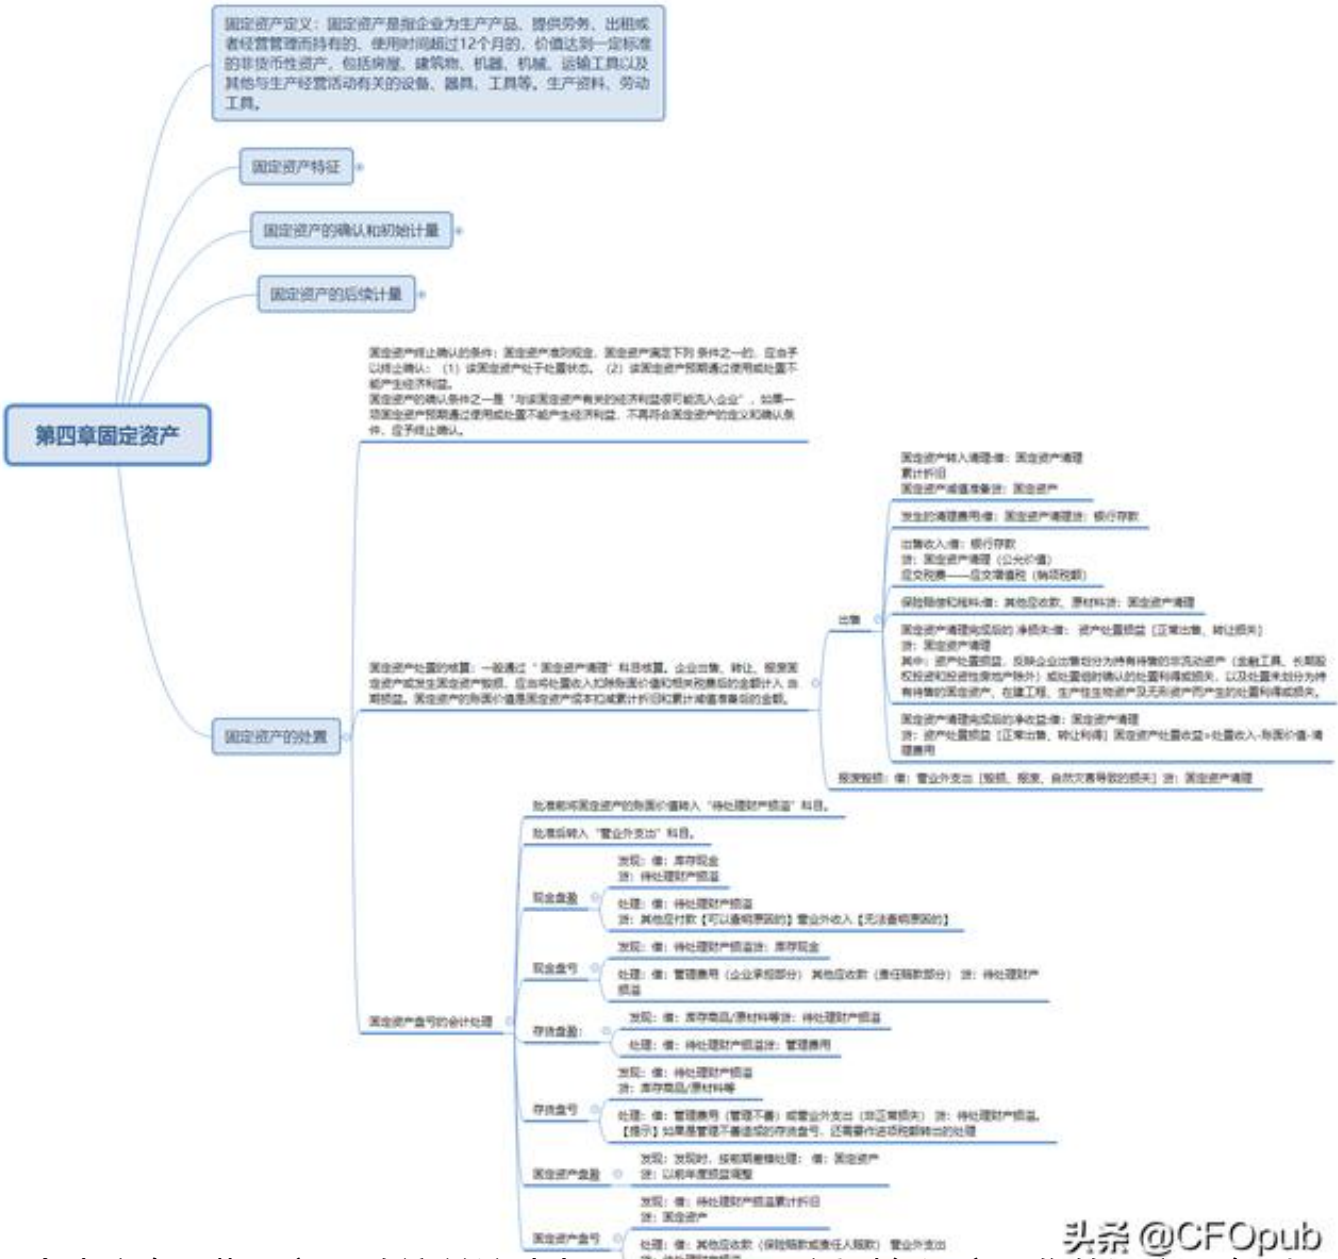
固定资产定义：固定资产是指企业为生产产品、提供劳务、出租或者经营管理而持有的、使用时间超过12个月的，价值达到一定标准的非货币性资产，包括房屋、建筑物、机器、机械、运输工具以及其他与生产经营活动有关的设备、器具、工具等。生产资料、劳动工具。

固定资产特征

固定资产的确认和初始计量

固定资产的后续计量

第四章固定资产

固定资产终止确认的条件：固定资产满足下列条件之一的，应当予以终止确认：（1）该固定资产处于处置状态。（2）该固定资产预期通过使用或处置不能产生经济利益。
固定资产的确认条件之一是"与该固定资产有关的经济利益很可能流入企业"，如果一项固定资产预期通过使用或处置不能产生经济利益，不再符合固定资产的定义和确认条件，应予终止确认。

固定资产的处置

固定资产处置的核算：一般通过"固定资产清理"科目核算。企业出售、转让、报废固定资产或发生固定资产毁损，应当将处置收入扣除账面价值和相关税费后的金额计入当期损益。固定资产的账面价值是固定资产成本扣减累计折旧和累计减值准备后的金额。

出售

固定资产转入清理-借：固定资产清理
累计折旧
固定资产减值准备贷：固定资产

发生的清理费用-借：固定资产清理贷：银行存款

出售收入-借：银行存款
贷：固定资产清理（公允价值）
应交税费——应交增值税（销项税额）

保险赔偿和残料-借：其他应收款、原材料贷：固定资产清理

固定资产清理完成后的净损失-借：资产处置损益［正常出售、转让损失］
贷：固定资产清理
其中：资产处置损益，反映企业出售划分为持有待售的非流动资产（金融工具、长期股权投资和投资性房地产除外）或处置组时确认的处置利得或损失，以及处置未划分为持有待售的固定资产、在建工程、生产性生物资产及无形资产而产生的处置利得或损失。

固定资产清理完成后的净收益-借：固定资产清理
贷：资产处置损益［正常出售、转让利得］固定资产处置收益=处置收入-账面价值-清理费用

报废毁损：借：营业外支出［毁损、报废、自然灾害导致的损失］贷：固定资产清理

批准前将固定资产的账面价值转入"待处理财产损溢"科目。

批准后转入"营业外支出"科目。

固定资产盘亏的会计处理

现金盘盈

发现：借：库存现金
贷：待处理财产损溢

处理：借：待处理财产损溢
贷：其他应付款［可以查明原因的］营业外收入［无法查明原因的］

现金盘亏

发现：借：待处理财产损溢贷：库存现金

处理：借：管理费用（企业承担部分）其他应收款（责任赔款部分）贷：待处理财产损溢

存货盘盈

发现：借：库存商品/原材料等贷：待处理财产损溢

处理：借：待处理财产损溢贷：管理费用

存货盘亏

发现：借：待处理财产损溢
贷：库存商品/原材料等

处理：借：管理费用（管理不善）或营业外支出（非正常损失）贷：待处理财产损溢。
【提示】如果是管理不善造成的存货盘亏，还需要作进项税额转出的处理

固定资产盘盈

发现：发现时，按前期差错处理：借：固定资产
贷：以前年度损益调整

固定资产盘亏

发现：借：待处理财产损溢累计折旧
贷：固定资产

处理：借：其他应收款（保险赔款或责任人赔款）营业外支出
贷：待处理财产损溢

头条 @CFOpub